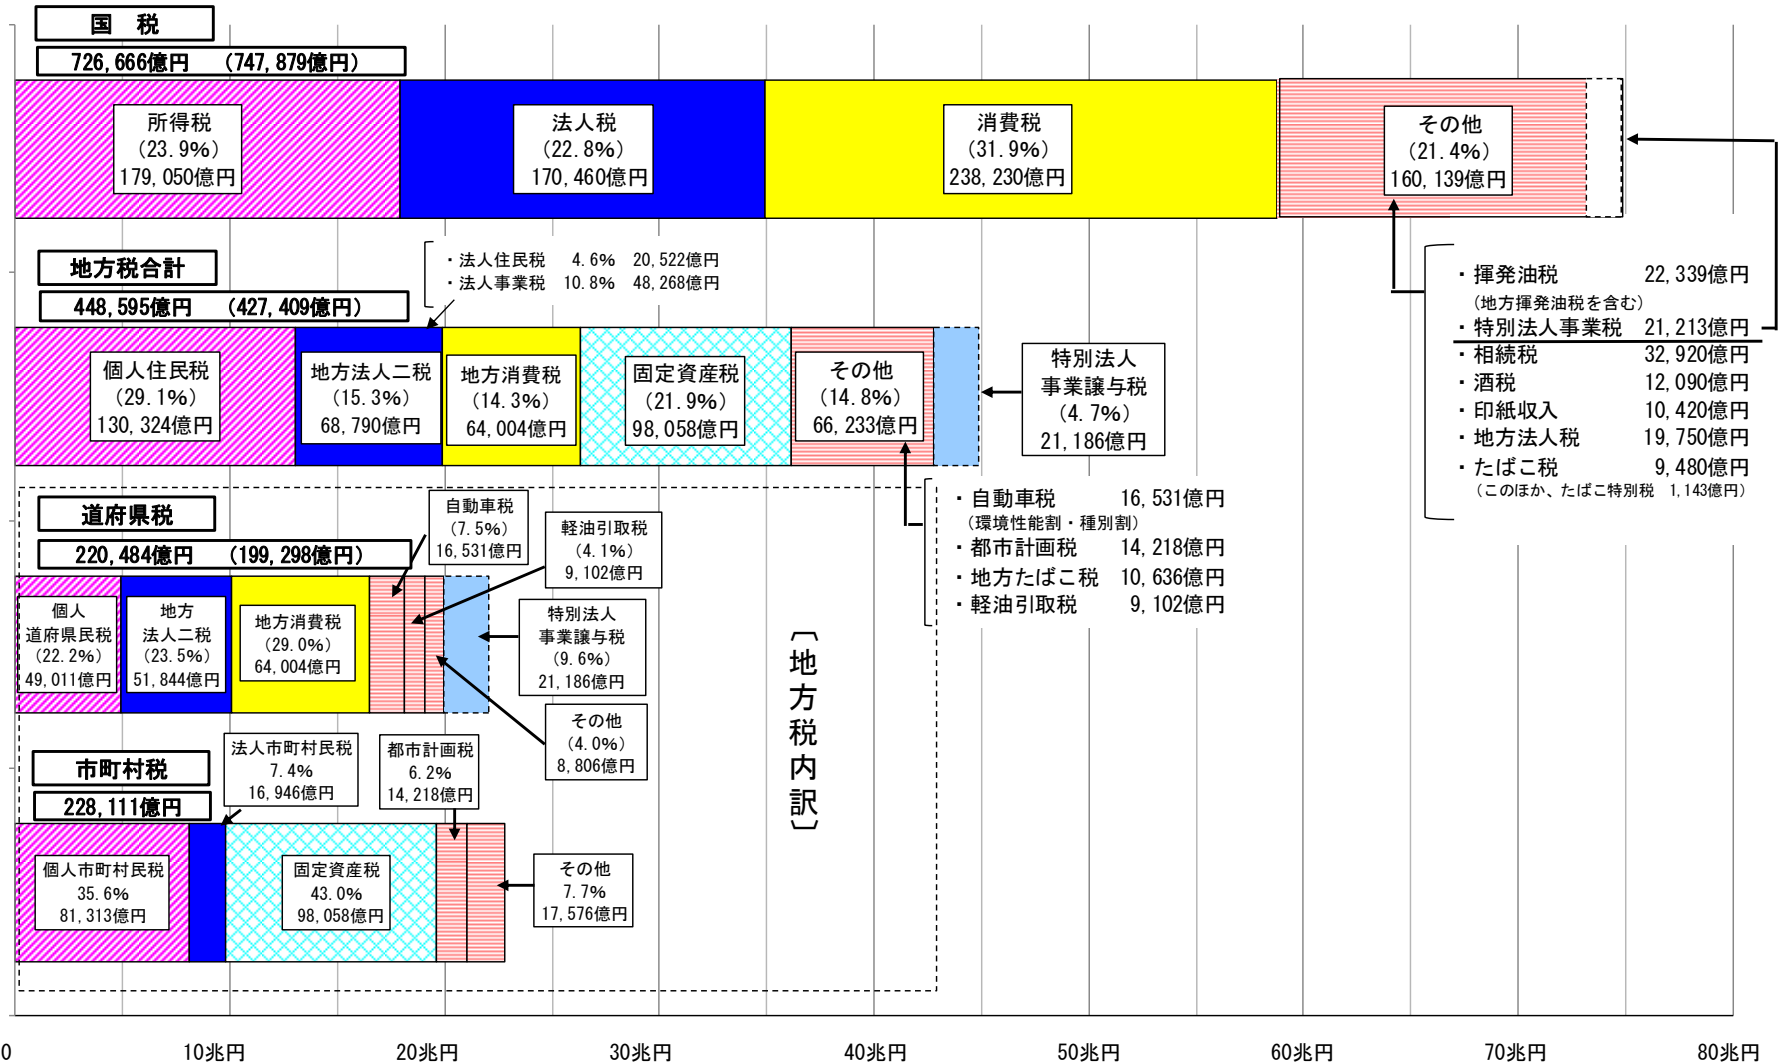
国　税
726,666億円　（747,879億円）

所得税
（23.9%）
179,050億円

法人税
（22.8%）
170,460億円

消費税
（31.9%）
238,230億円

その他
（21.4%）
160,139億円

・揮発油税　22,339億円
（地方揮発油税を含む）
・特別法人事業税　21,213億円
・相続税　32,920億円
・酒税　12,090億円
・印紙収入　10,420億円
・地方法人税　19,750億円
・たばこ税　9,480億円
（このほか、たばこ特別税　1,143億円）

地方税合計
448,595億円　（427,409億円）

・法人住民税　4.6%　20,522億円
・法人事業税　10.8%　48,268億円

個人住民税
（29.1%）
130,324億円

地方法人二税
（15.3%）
68,790億円

地方消費税
（14.3%）
64,004億円

固定資産税
（21.9%）
98,058億円

その他
（14.8%）
66,233億円

特別法人
事業譲与税
（4.7%）
21,186億円

・自動車税　16,531億円
（環境性能割・種別割）
・都市計画税　14,218億円
・地方たばこ税　10,636億円
・軽油引取税　9,102億円

道府県税
220,484億円　（199,298億円）

個人
道府県民税
（22.2%）
49,011億円

地方
法人二税
（23.5%）
51,844億円

地方消費税
（29.0%）
64,004億円

自動車税
（7.5%）
16,531億円

軽油引取税
（4.1%）
9,102億円

特別法人
事業譲与税
（9.6%）
21,186億円

その他
（4.0%）
8,806億円

〔地方税内訳〕

市町村税
228,111億円

法人市町村民税
7.4%
16,946億円

都市計画税
6.2%
14,218億円

個人市町村民税
35.6%
81,313億円

固定資産税
43.0%
98,058億円

その他
7.7%
17,576億円

0　10兆円　20兆円　30兆円　40兆円　50兆円　60兆円　70兆円　80兆円